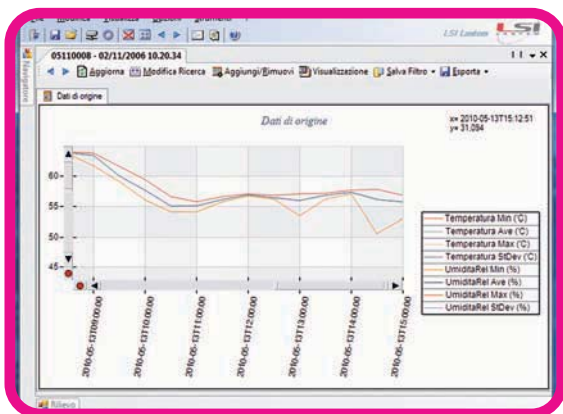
LSI Lastem

05110008 - 02/11/2006 10.20.34

Aggiorna  Modifica Ricerca  Aggiungi/Rimuovi  Visualizzazione  Salva Filtro  Esporta

Navigatore

Dati di origine

Dati di origine

x= 2010-05-13T15:12:51
y= 31,094

60-
55-
50-
45

2010-05-13T09:00:00
2010-05-13T10:00:00
2010-05-13T11:00:00
2010-05-13T12:00:00
2010-05-13T13:00:00
2010-05-13T14:00:00
2010-05-13T15:00:00

Temperatura Min (°C)
Temperatura Ave (°C)
Temperatura Max (°C)
Temperatura StDev (°C)
UmiditaRel Min (%)
UmiditaRel Ave (%)
UmiditaRel Max (%)
UmiditaRel StDev (%)

Rilievo